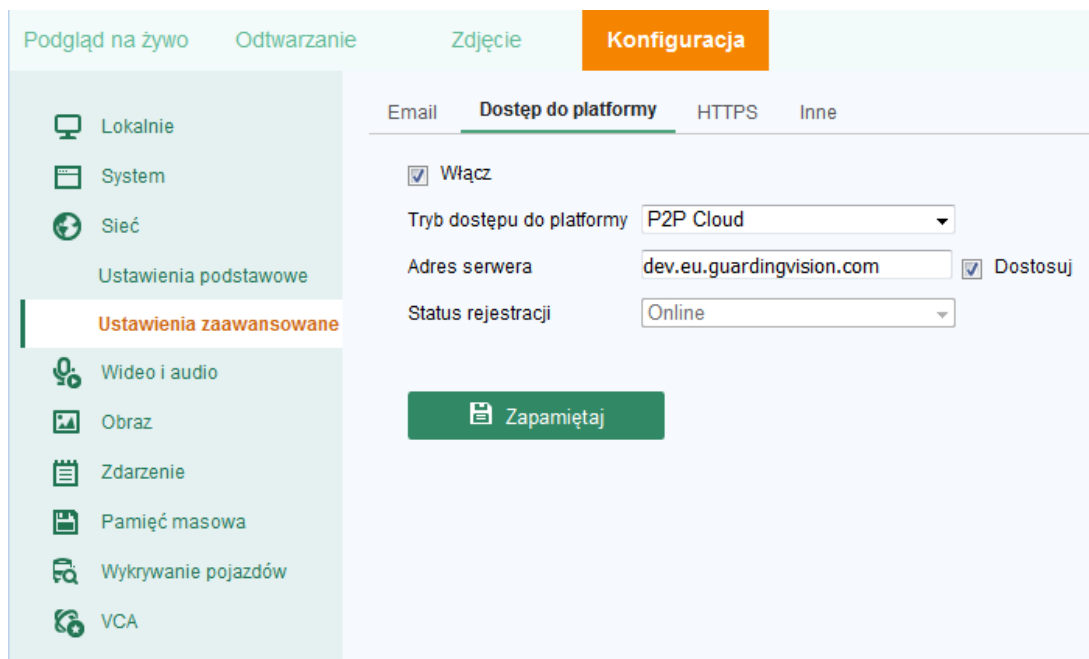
Podgląd na żywo
Odtwarzanie
Zdjęcie
Konfiguracja

Lokalnie
System
Sieć
Ustawienia podstawowe
Ustawienia zaawansowane
Wideo i audio
Obraz
Zdarzenie
Pamięć masowa
Wykrywanie pojazdów
VCA

Email
Dostęp do platformy
HTTPS
Inne

Włącz
Tryb dostępu do platformy P2P Cloud
Adres serwera dev.eu.guardingvision.com
Dostosuj
Status rejestracji Online

Zapamiętaj